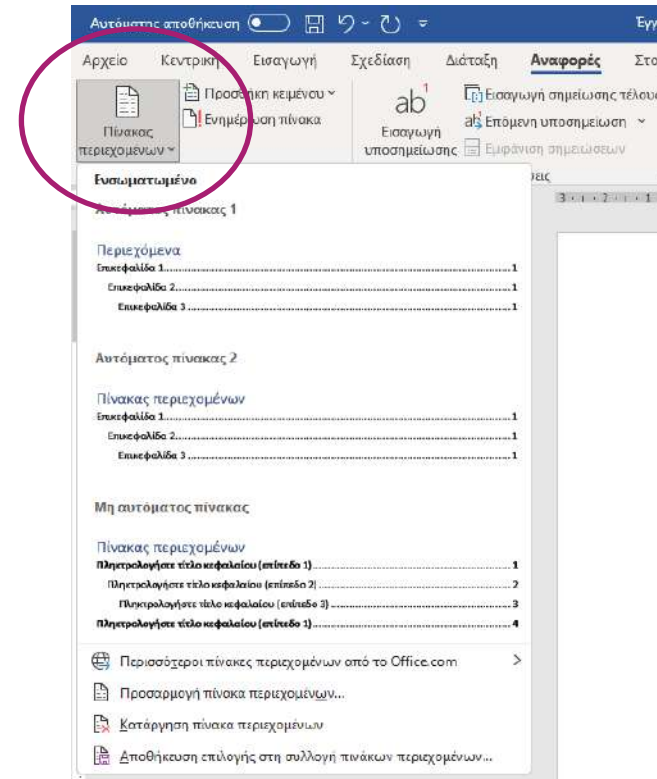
Αυτόματης αποθήκευση Εγγ

Αρχείο Κεντρική Εισαγωγή Σχεδίαση Διάταξη Αναφορές Στο

Πίνακας περιεχομένων

Προσθήκη κειμένου

Ενημέρωση πίνακα

Εισαγωγή υποσημείωσης

Εισαγωγή σημείωσης τέλους

Επόμενη υποσημείωση

Εμφάνιση σημειώσεων

Ενσωματωμένο

Αυτόματος πίνακας 1

Περιεχόμενα

Επικεφαλίδα 1..........1

Επικεφαλίδα 2..........1

Επικεφαλίδα 3..........1

Αυτόματος πίνακας 2

Πίνακας περιεχομένων

Επικεφαλίδα 1..........1

Επικεφαλίδα 2..........1

Επικεφαλίδα 3..........1

Μη αυτόματος πίνακας

Πίνακας περιεχομένων

Πληκτρολογήστε τίτλο κεφαλαίου (επίπεδο 1)..........1

Πληκτρολογήστε τίτλο κεφαλαίου (επίπεδο 2)..........2

Πληκτρολογήστε τίτλο κεφαλαίου (επίπεδο 3)..........3

Πληκτρολογήστε τίτλο κεφαλαίου (επίπεδο 1)..........4

Περισσότεροι πίνακες περιεχομένων από το Office.com

Προσαρμογή πίνακα περιεχομένων...

Κατάργηση πίνακα περιεχομένων

Αποθήκευση επιλογής στη συλλογή πινάκων περιεχομένων...